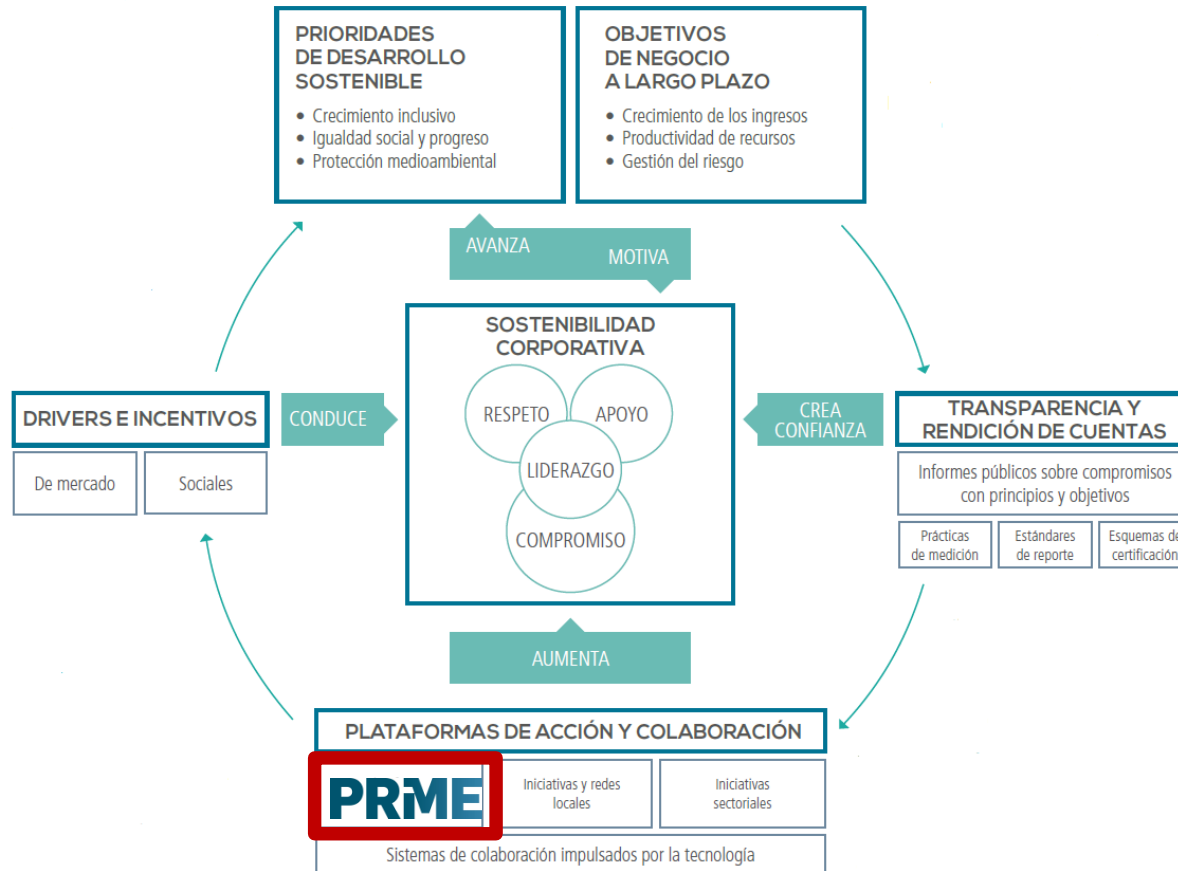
PRIORIDADES DE DESARROLLO SOSTENIBLE

- Crecimiento inclusivo
- Igualdad social y progreso
- Protección medioambiental

OBJETIVOS DE NEGOCIO A LARGO PLAZO

- Crecimiento de los ingresos
- Productividad de recursos
- Gestión del riesgo

AVANZA

MOTIVA

SOSTENIBILIDAD CORPORATIVA

RESPETO

APOYO

LIDERAZGO

COMPROMISO

DRIVERS E INCENTIVOS

CONDUCE

De mercado

Sociales

CREA CONFIANZA

TRANSPARENCIA Y RENDICIÓN DE CUENTAS

Informes públicos sobre compromisos con principios y objetivos

Prácticas de medición

Estándares de reporte

Esquemas de certificación

AUMENTA

PLATAFORMAS DE ACCIÓN Y COLABORACIÓN

PRME

Iniciativas y redes locales

Iniciativas sectoriales

Sistemas de colaboración impulsados por la tecnología